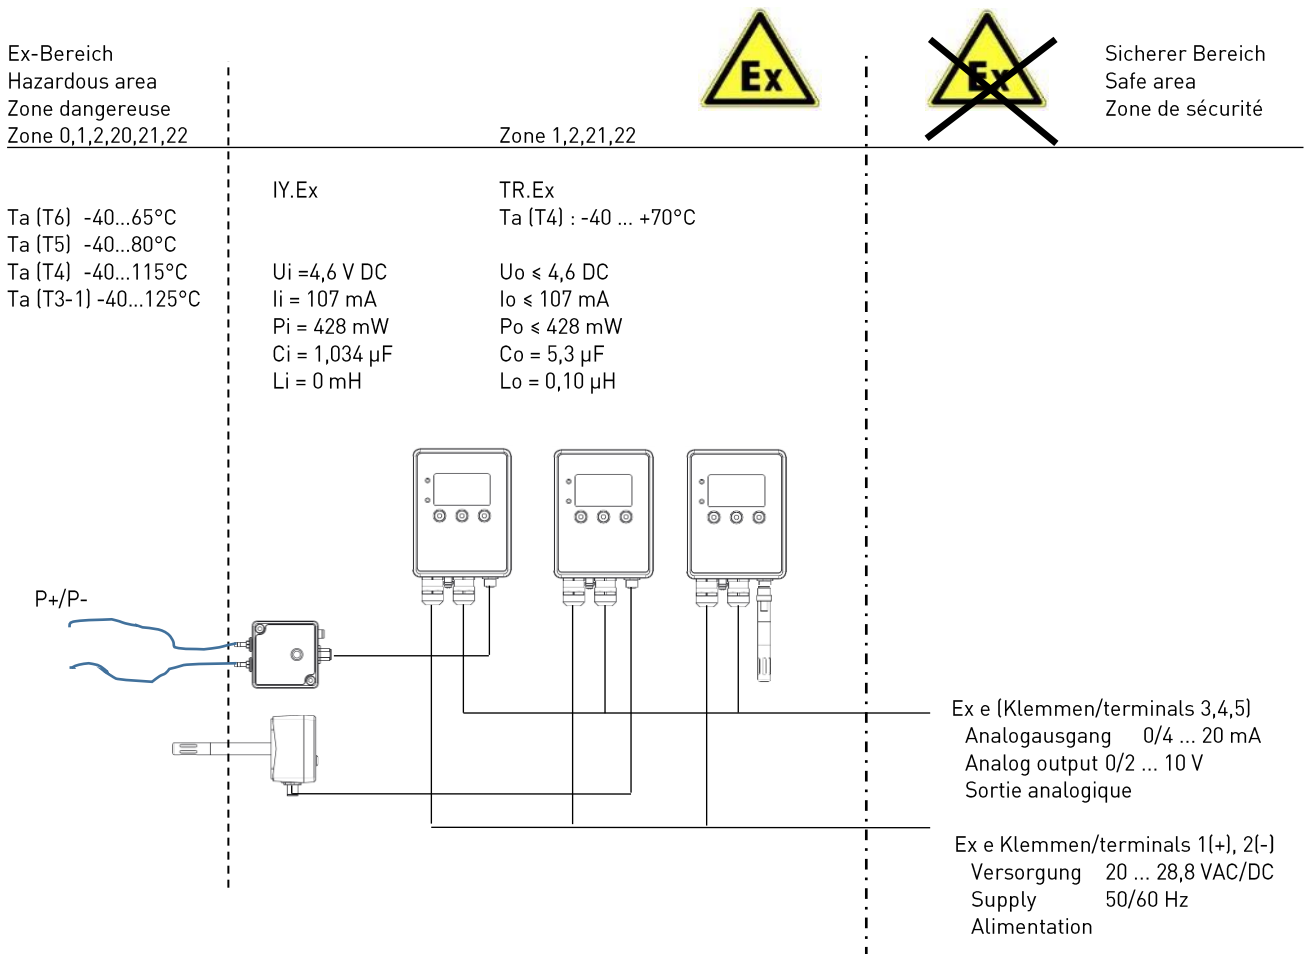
Ex-Bereich
Hazardous area
Zone dangereuse
Zone 0,1,2,20,21,22

Ex

Ex

Sicherer Bereich
Safe area
Zone de sécurité

Zone 1,2,21,22

Ta (T6) -40...65°C
Ta (T5) -40...80°C
Ta (T4) -40...115°C
Ta (T3-1) -40...125°C

IY.Ex

Ui =4,6 V DC
Ii = 107 mA
Pi = 428 mW
Ci = 1,034 µF
Li = 0 mH

TR.Ex
Ta (T4) : -40 ... +70°C

Uo ≤ 4,6 DC
Io ≤ 107 mA
Po ≤ 428 mW
Co = 5,3 µF
Lo = 0,10 µH

P+/P-

Ex e (Klemmen/terminals 3,4,5)
Analogausgang 0/4 ... 20 mA
Analog output 0/2 ... 10 V
Sortie analogique

Ex e Klemmen/terminals 1(+), 2(-)
Versorgung 20 ... 28,8 VAC/DC
Supply 50/60 Hz
Alimentation